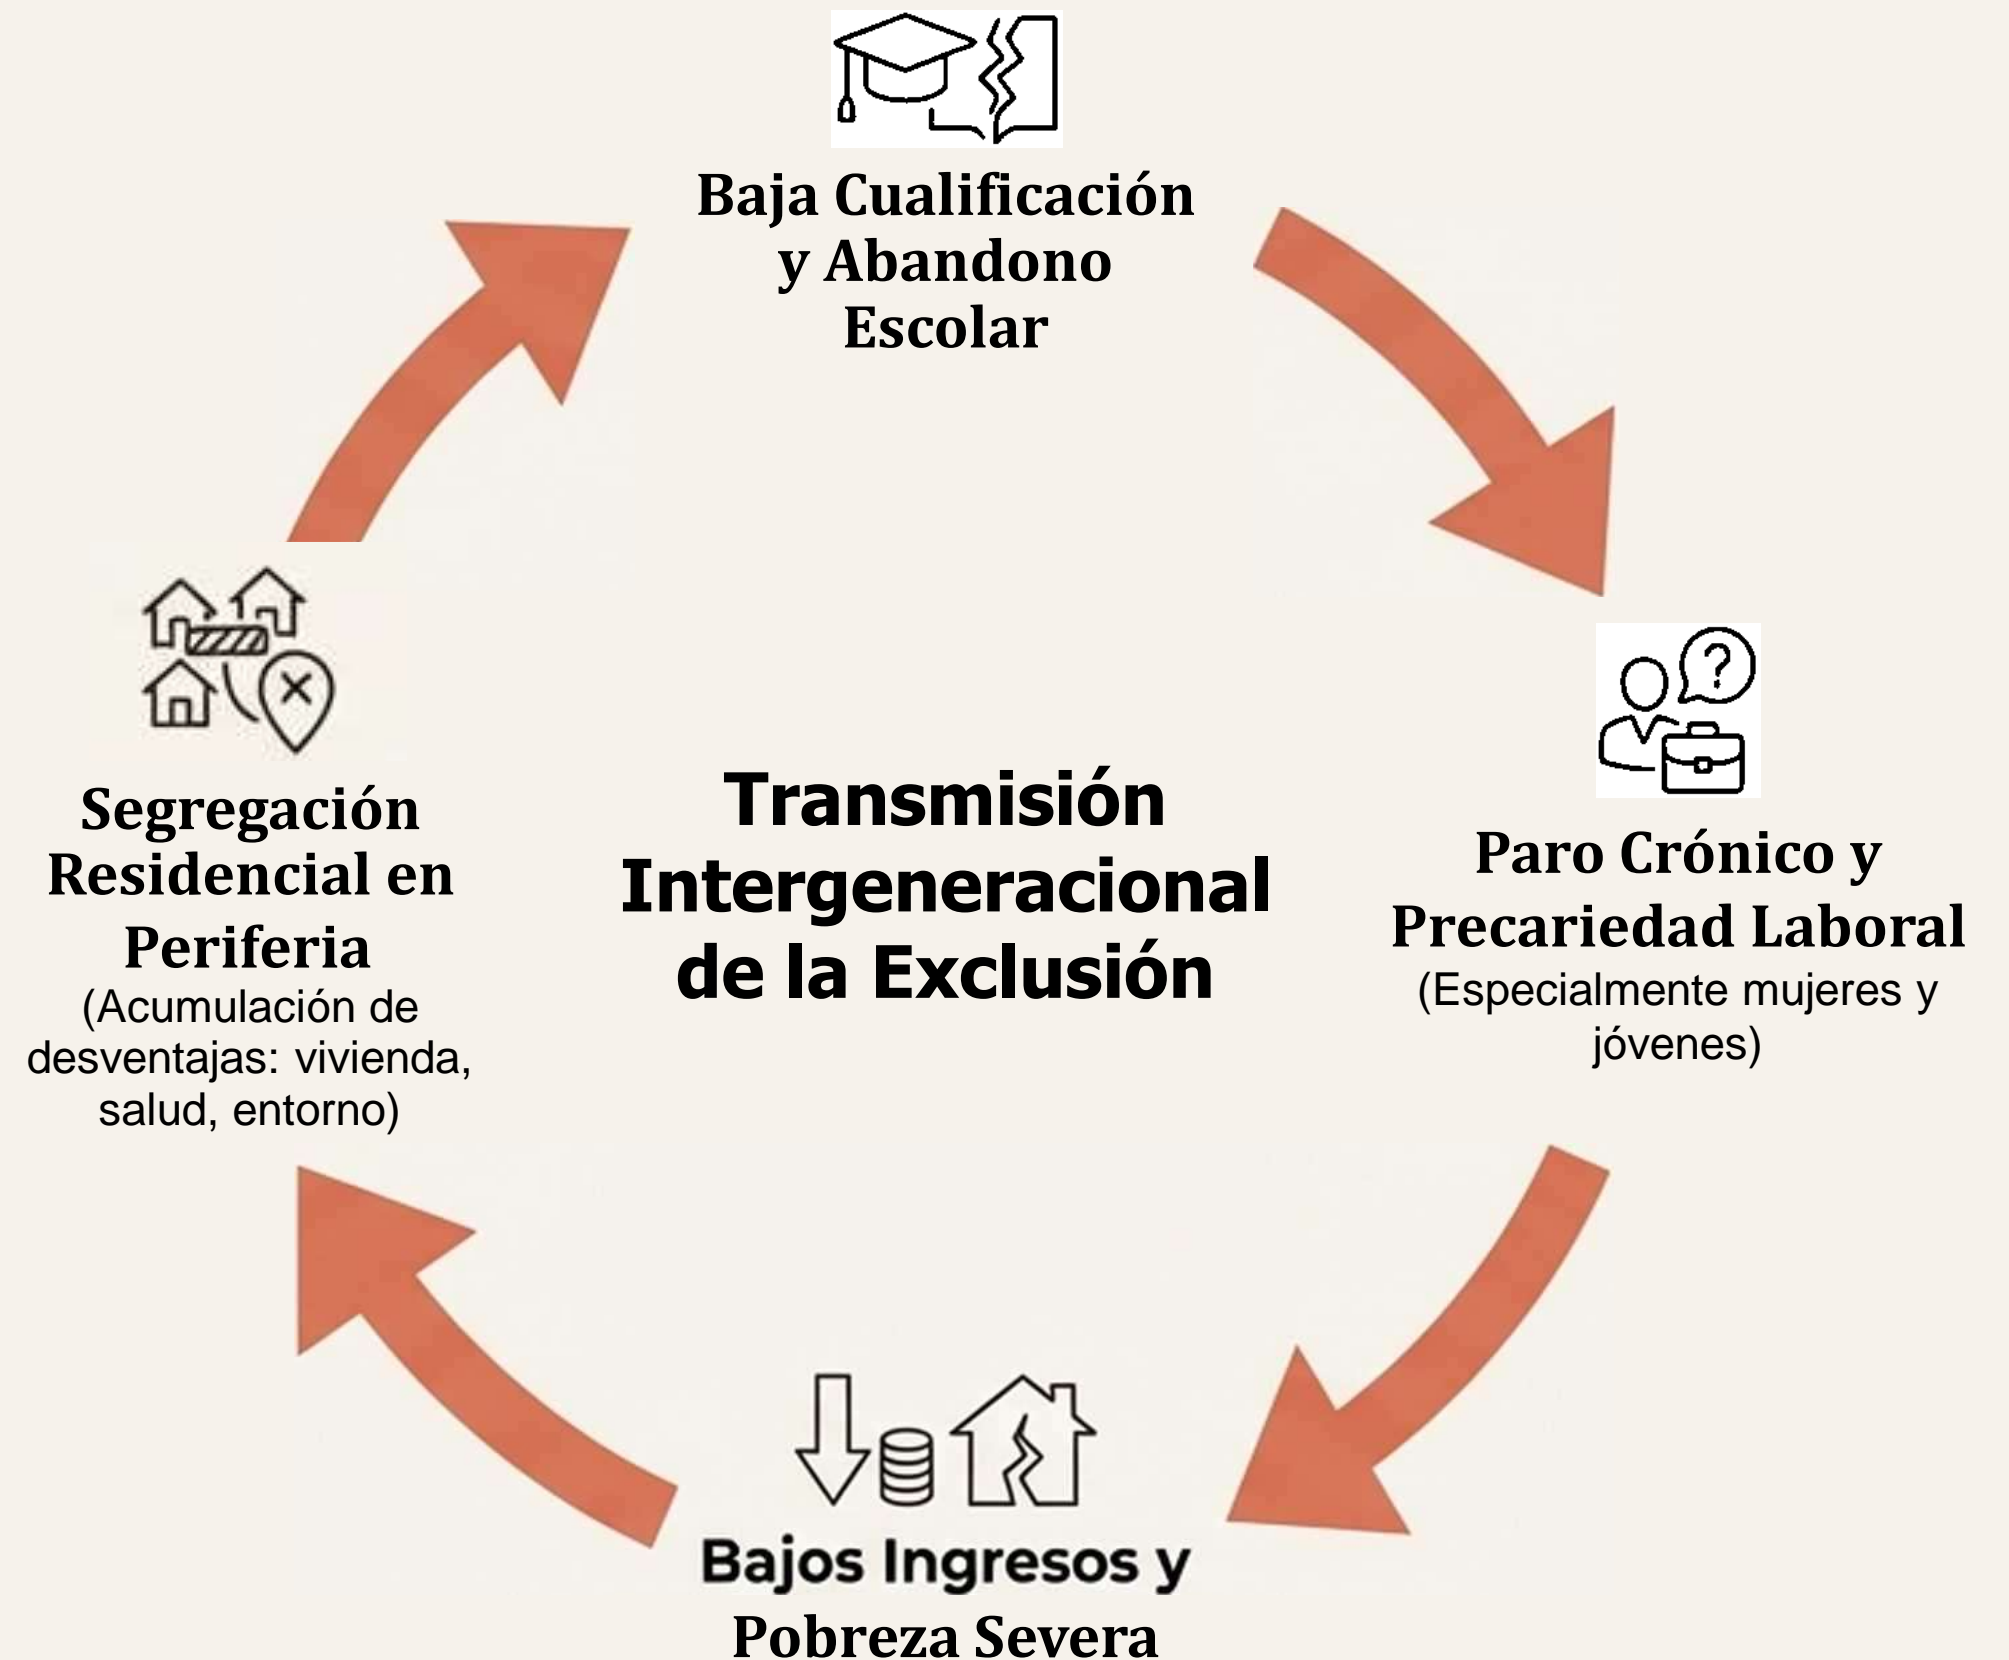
Baja Cualificación y Abandono Escolar

Paro Crónico y Precariedad Laboral
(Especialmente mujeres y jóvenes)

Transmisión Intergeneracional de la Exclusión

Segregación Residencial en Periferia
(Acumulación de desventajas: vivienda, salud, entorno)

Bajos Ingresos y Pobreza Severa